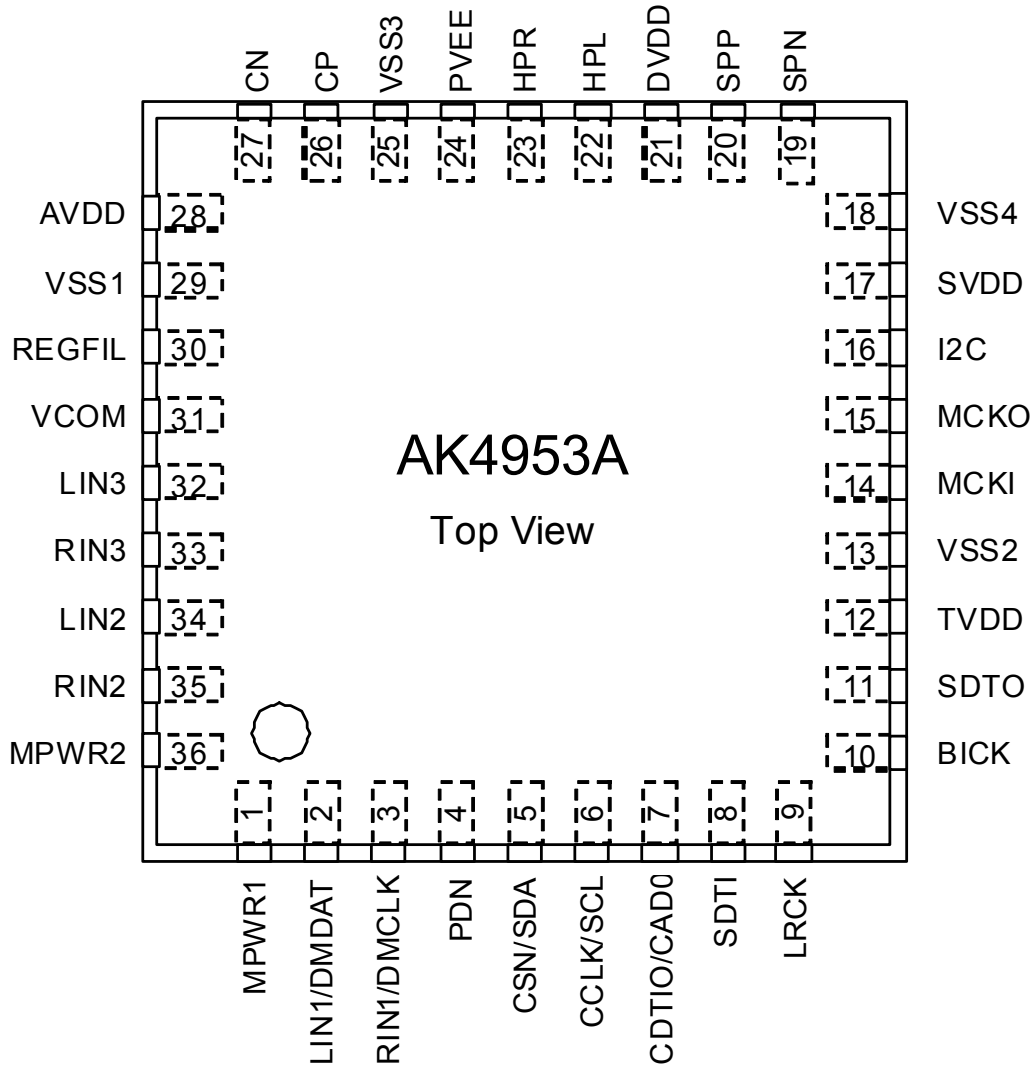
CN CP VSS3 PVEE HPR HPL DVDD SPP SPN

27 26 25 24 23 22 21 20 19

AVDD 28
VSS1 29
REGFIL 30
VCOM 31
LIN3 32
RIN3 33
LIN2 34
RIN2 35
MPWR2 36

18 VSS4
17 SVDD
16 I2C
15 MCKO
14 MCKI
13 VSS2
12 TVDD
11 SDTO
10 BICK

AK4953A

Top View

1 2 3 4 5 6 7 8 9

MPWR1 LIN1/DMDAT RIN1/DMCLK PDN CSN/SDA CCLK/SCL CDTIO/CAD0 SDTI LRCK